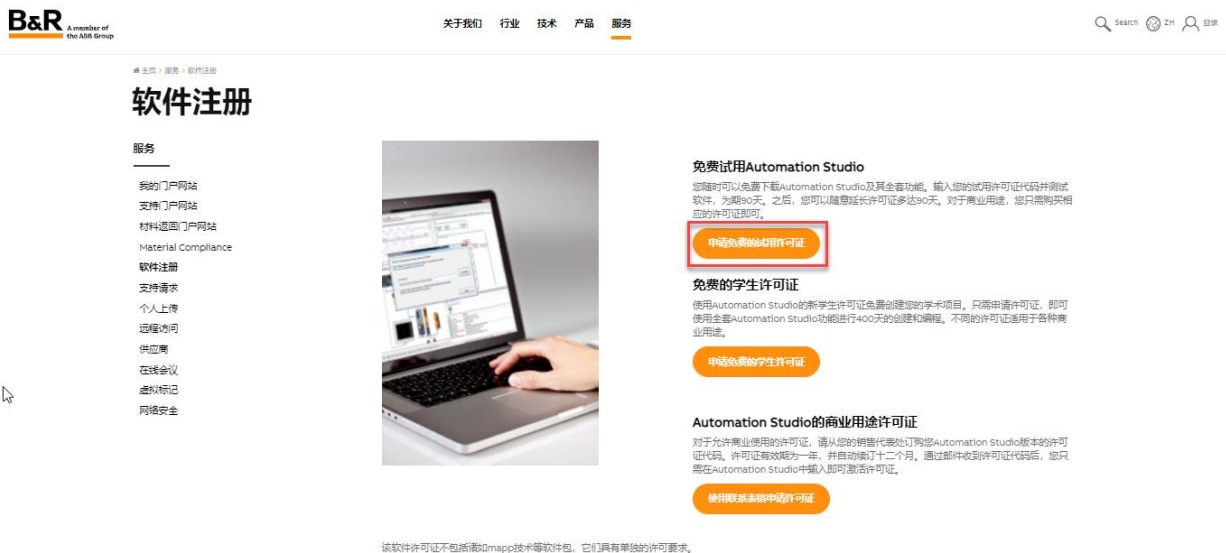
B&R A member of the ABB Group

关于我们 行业 技术 产品 服务

Search ZH 登录

主页 > 服务 > 软件注册

软件注册

服务

我的门户网站
支持门户网站
材料退回门户网站
Material Compliance
软件注册
支持请求
个人上传
远程访问
供应商
在线会议
虚拟标记
网络安全

免费试用Automation Studio

您随时可以免费下载Automation Studio及其全套功能。输入您的试用许可证代码并测试软件，为期90天。之后，您可以随意延长许可证多达90天。对于商业用途，您只需购买相应的许可证即可。

申请免费的试用许可证

免费的学生许可证

使用Automation Studio的新学生许可证免费创建您的学术项目。只需申请许可证，即可使用全套Automation Studio功能进行400天的创建和编程。不同的许可证适用于各种商业用途。

申请免费的学生许可证

Automation Studio的商业用途许可证

对于允许商业使用的许可证，请从您的销售代表处订购您Automation Studio版本的许可证代码。许可证有效期为一年，并自动续订十二个月。通过邮件收到许可证代码后，您只需在Automation Studio中输入即可激活许可证。

使用联系表格申请许可证

该软件许可证不包括诸如mapp技术等软件包，它们具有单独的许可要求。